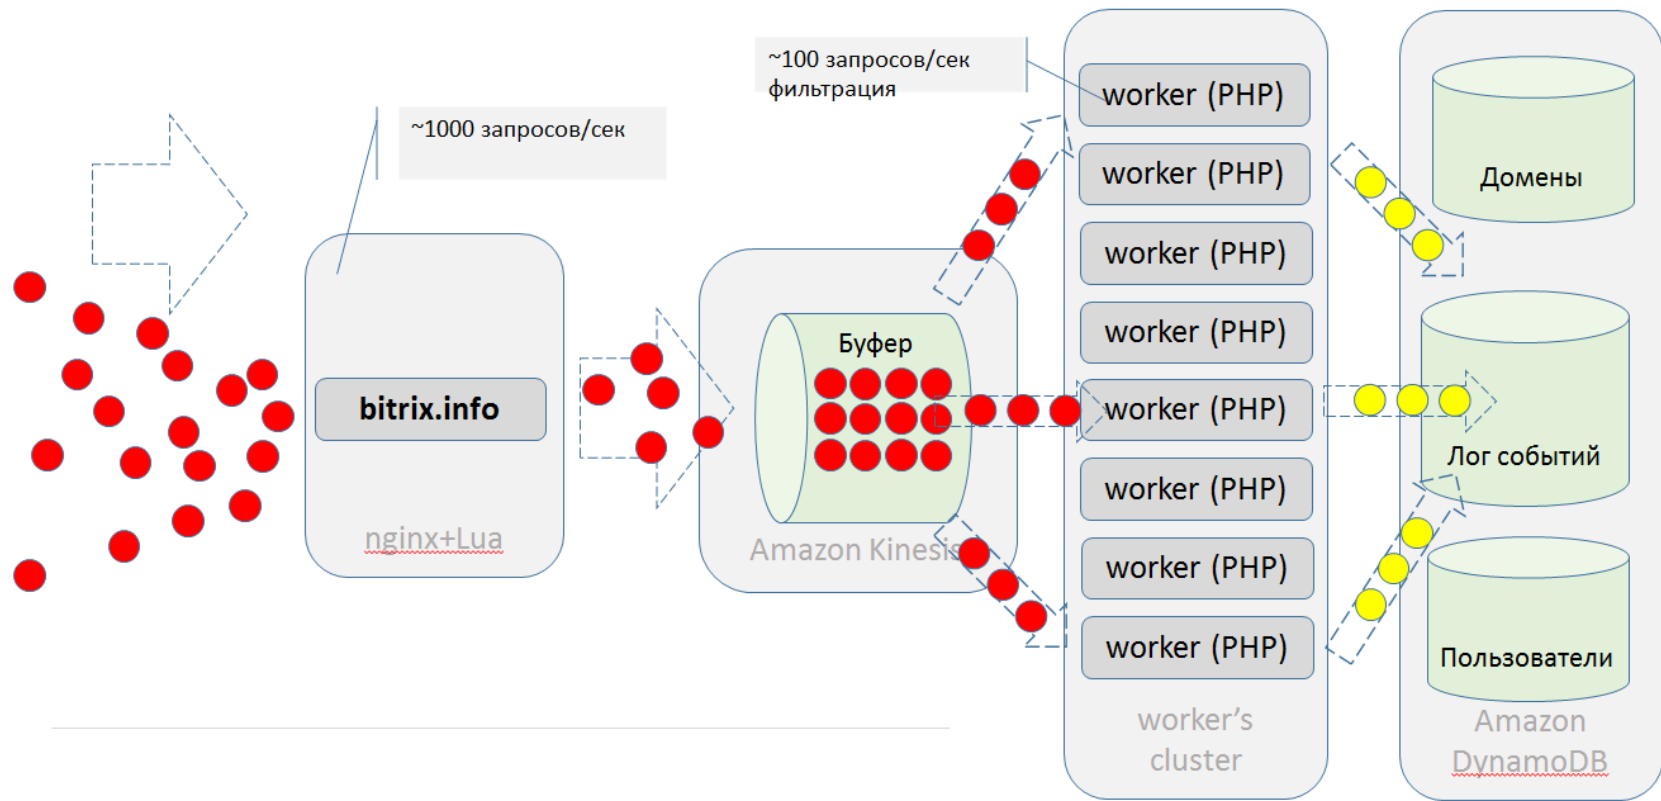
~100 запросов/сек
фильтрация

~1000 запросов/сек

bitrix.info

nginx+Lua

Буфер

Amazon Kinesis

worker (PHP)

worker (PHP)

worker (PHP)

worker (PHP)

worker (PHP)

worker (PHP)

worker (PHP)

worker (PHP)

worker's cluster

Домены

Лог событий

Пользователи

Amazon DynamoDB